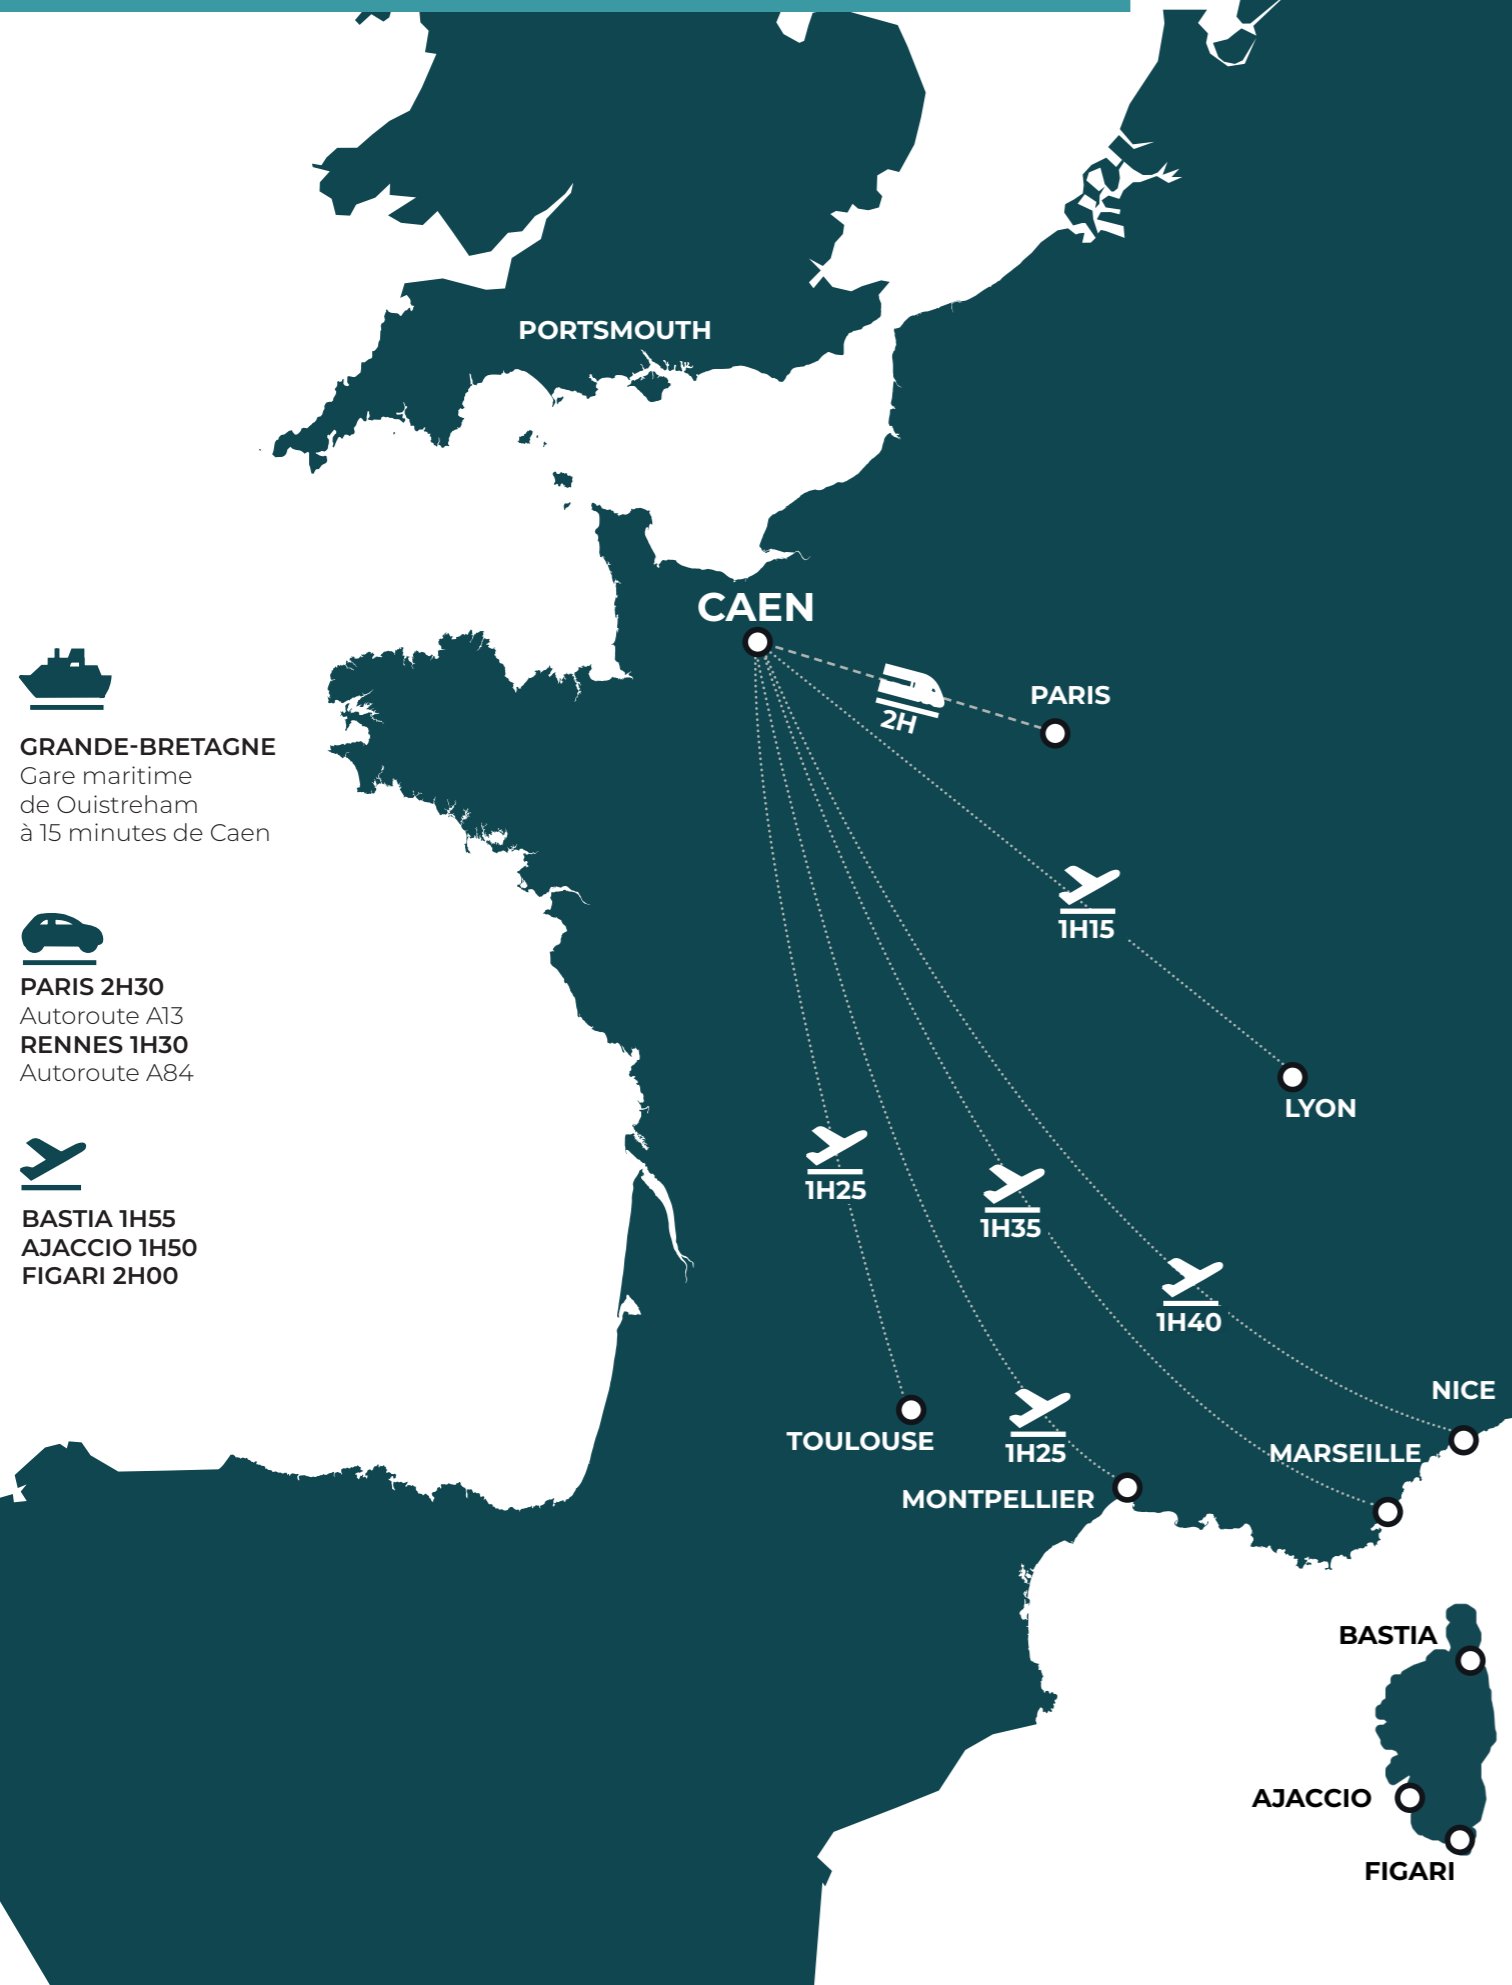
PORTSMOUTH

CAEN

2H

PARIS

1H15

LYON

1H25

1H35

1H40

NICE

TOULOUSE

1H25

MARSEILLE

MONTPELLIER

BASTIA

AJACCIO

FIGARI

GRANDE-BRETAGNE
Gare maritime
de Ouistreham
à 15 minutes de Caen

PARIS 2H30
Autoroute A13
RENNES 1H30
Autoroute A84

BASTIA 1H55
AJACCIO 1H50
FIGARI 2H00